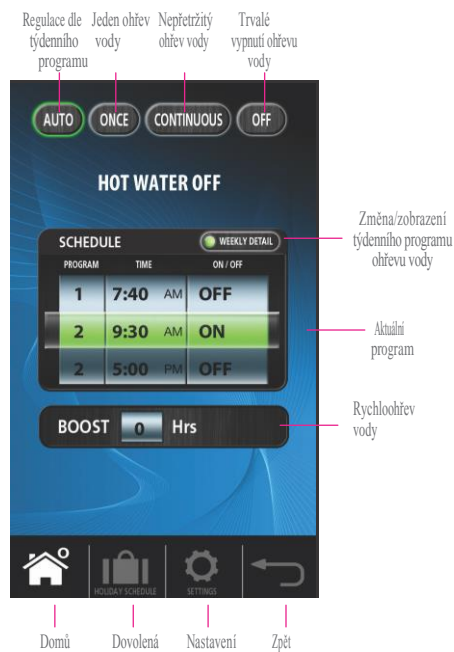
Regulace dle týdenního programu

Jeden ohřev vody

Nepřetržitý ohřev vody

Trvalé vypnutí ohřevu vody

AUTO

ONCE

CONTINUOUS

OFF

HOT WATER OFF

SCHEDULE

WEEKLY DETAIL

Změna/zobrazení týdenního programu ohřevu vody

| PROGRAM | TIME | | ON / OFF |
|---|---|---|---|
| 1 | 7:40 | AM | OFF |
| 2 | 9:30 | AM | ON |
| 2 | 5:00 | PM | OFF |

Aktuální program

BOOST 0 Hrs

Rychloohřev vody

HOLIDAY SCHEDULE

SETTINGS

Domů

Dovolená

Nastavení

Zpět